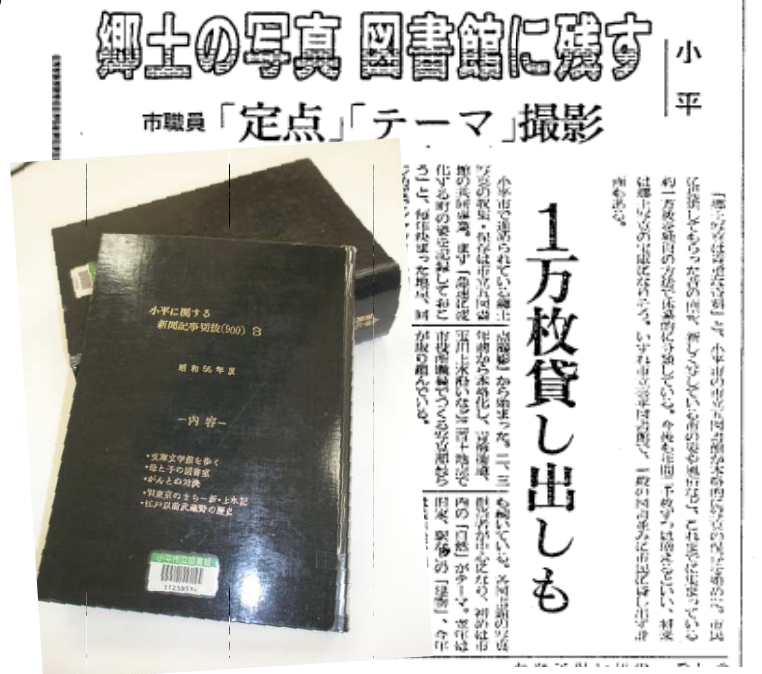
郷土の写真 図書館に残す

小平

市職員「定点」「テーマ」撮影

1万枚貸し出しも

小平に関する
新聞記事切抜(900) 8

昭和56年度

～内容～

・文庫文学館を歩く
・母と子の図書室
・がんとの対決
・別東京のまち一新・上水記
・江戸以前武蔵野の歴史

小平市立図書館

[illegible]